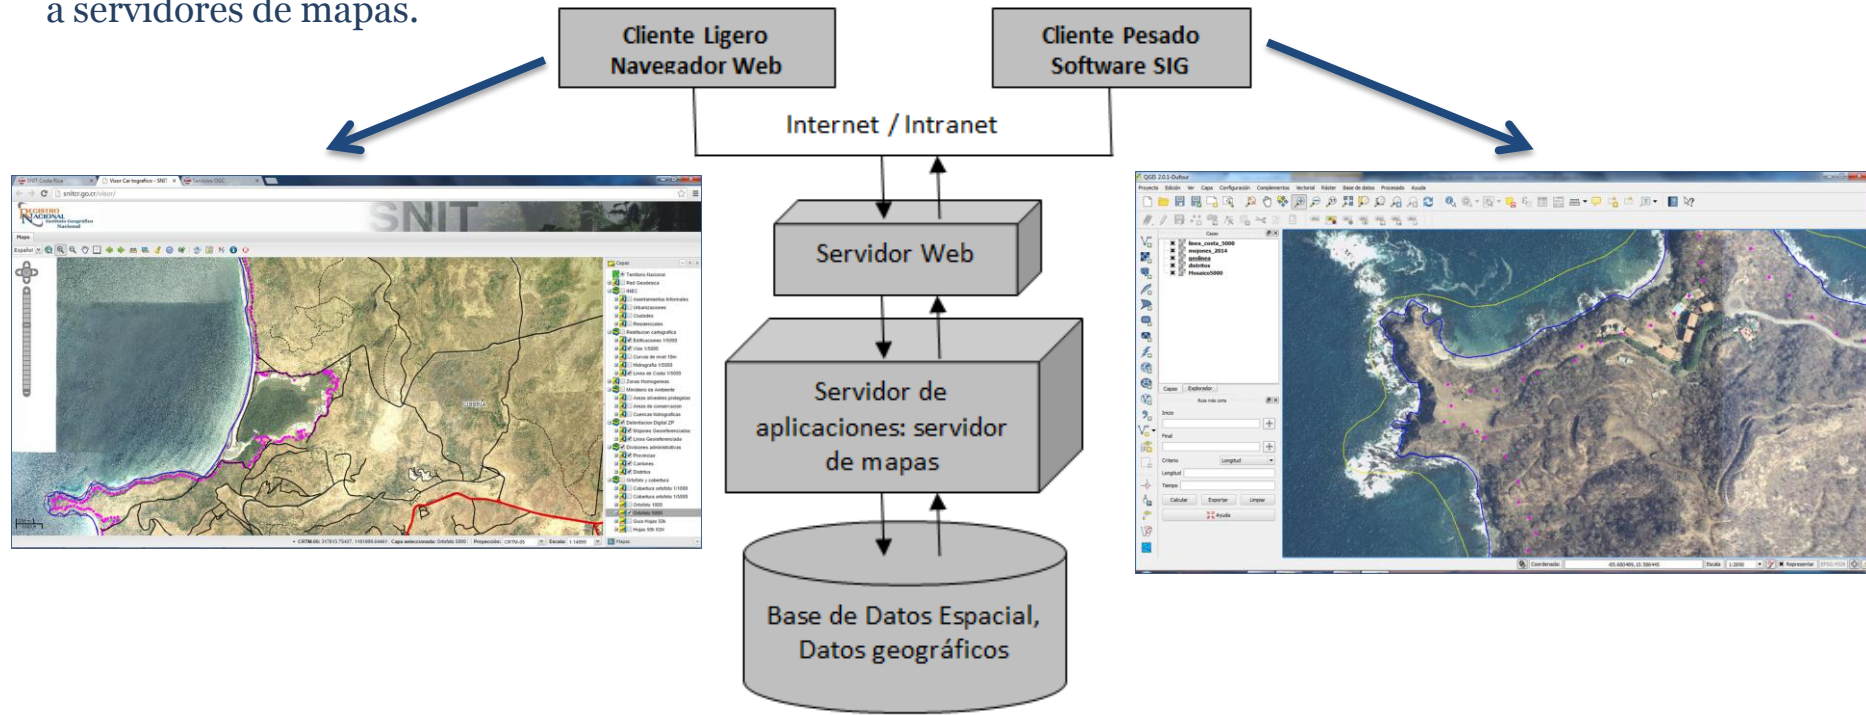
a servidores de mapas.

Cliente Ligero
Navegador Web

Cliente Pesado
Software SIG

Internet / Intranet

SNIT

Servidor Web

Servidor de aplicaciones: servidor de mapas

Base de Datos Espacial, Datos geográficos